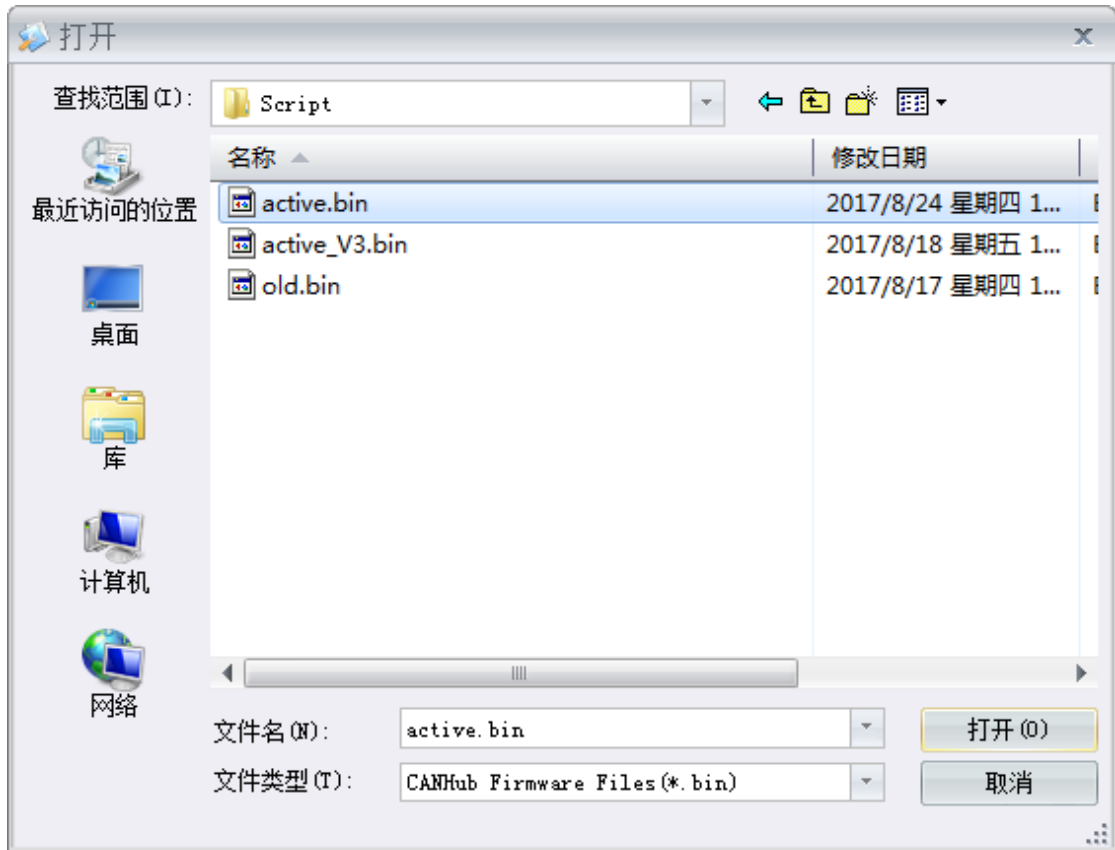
打开

查找范围(I): Script

最近访问的位置

桌面

库

计算机

网络

| 名称 | 修改日期 |
|---|---|
| active.bin | 2017/8/24 星期四 1... |
| active_V3.bin | 2017/8/18 星期五 1... |
| old.bin | 2017/8/17 星期四 1... |

文件名(N): active.bin

文件类型(T): CANHub Firmware Files(*.bin)

打开(O)

取消